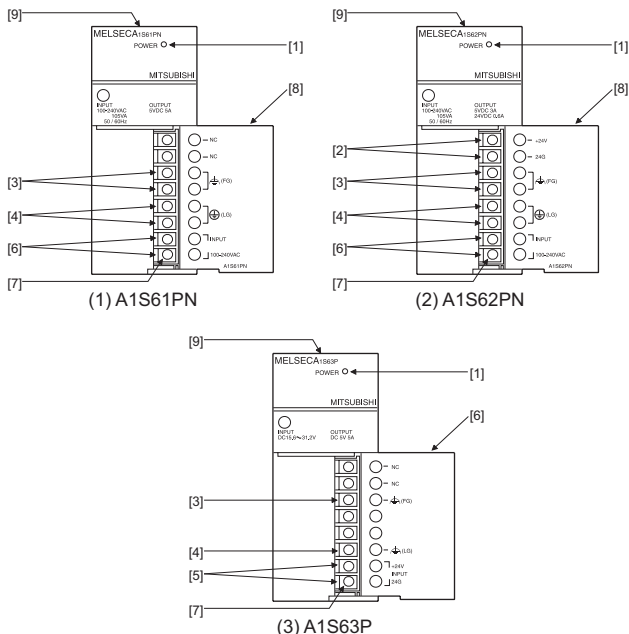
[9]
MELSECA1S61PN
POWER
[1]
MITSUBISHI
INPUT
100-240VAC
105VA
50 / 60Hz
OUTPUT
5VDC 5A
[8]
NC
NC
(FG)
(LG)
INPUT
100-240VAC
A1S61PN
[3]
[4]
[6]
[7]
(1) A1S61PN

[9]
MELSECA1S62PN
POWER
[1]
MITSUBISHI
INPUT
100-240VAC
105VA
50 / 60Hz
OUTPUT
5VDC 3A
24VDC 0,6A
[8]
+24V
24G
(FG)
(LG)
INPUT
100-240VAC
A1S62PN
[2]
[3]
[4]
[6]
[7]
(2) A1S62PN

[9]
MELSECA1S63P
POWER
[1]
MITSUBISHI
INPUT
DC15,6~31,2V
OUTPUT
DC 5V 5A
[6]
NC
NC
(FG)
(LG)
+24V
INPUT
24G
[3]
[4]
[5]
[7]
(3) A1S63P